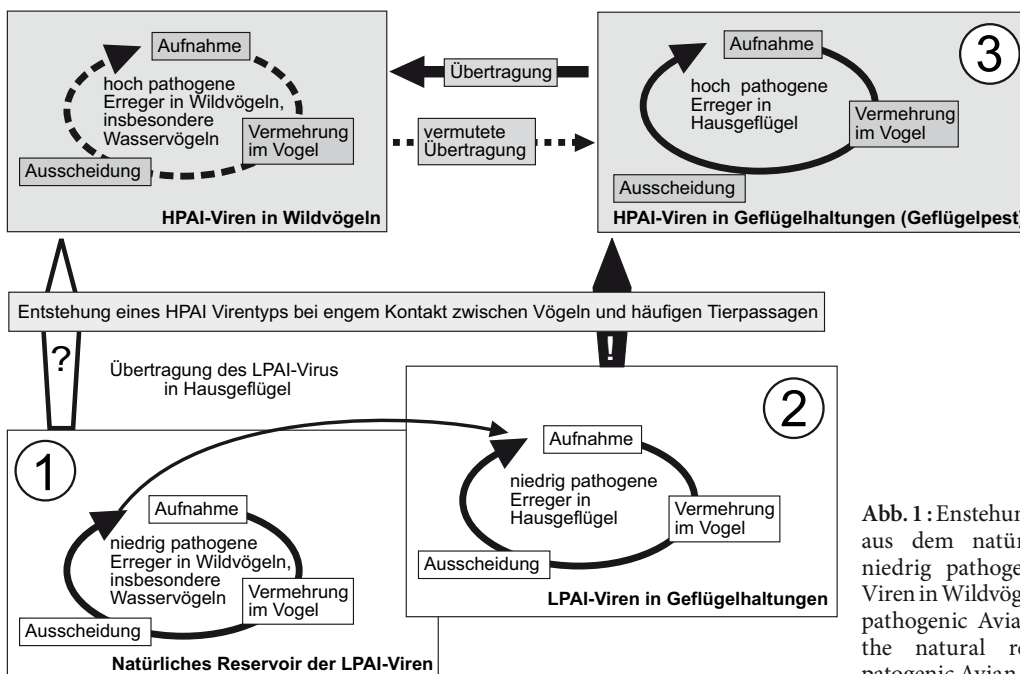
Aufnahme

hoch pathogene Erreger in Wildvögeln, insbesondere Wasservögeln

Vermehrung im Vogel

Ausscheidung

HPAI-Viren in Wildvögeln

Übertragung

vermutete Übertragung

3

Aufnahme

hoch pathogene Erreger in Hausgeflügel

Vermehrung im Vogel

Ausscheidung

HPAI-Viren in Geflügelhaltungen (Geflügelpest)

Entstehung eines HPAI Virentyps bei engem Kontakt zwischen Vögeln und häufigen Tierpassagen

?

Übertragung des LPAI-Virus in Hausgeflügel

!

2

Aufnahme

niedrig pathogene Erreger in Hausgeflügel

Vermehrung im Vogel

Ausscheidung

LPAI-Viren in Geflügelhaltungen

1

Aufnahme

niedrig pathogene Erreger in Wildvögeln, insbesondere Wasservögeln

Vermehrung im Vogel

Ausscheidung

Natürliches Reservoir der LPAI-Viren

Abb. 1 : Enstehun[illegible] aus dem natür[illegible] niedrig pathoge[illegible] Viren in Wildvög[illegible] pathogenic Avia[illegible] the natural re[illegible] patogenic Avian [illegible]